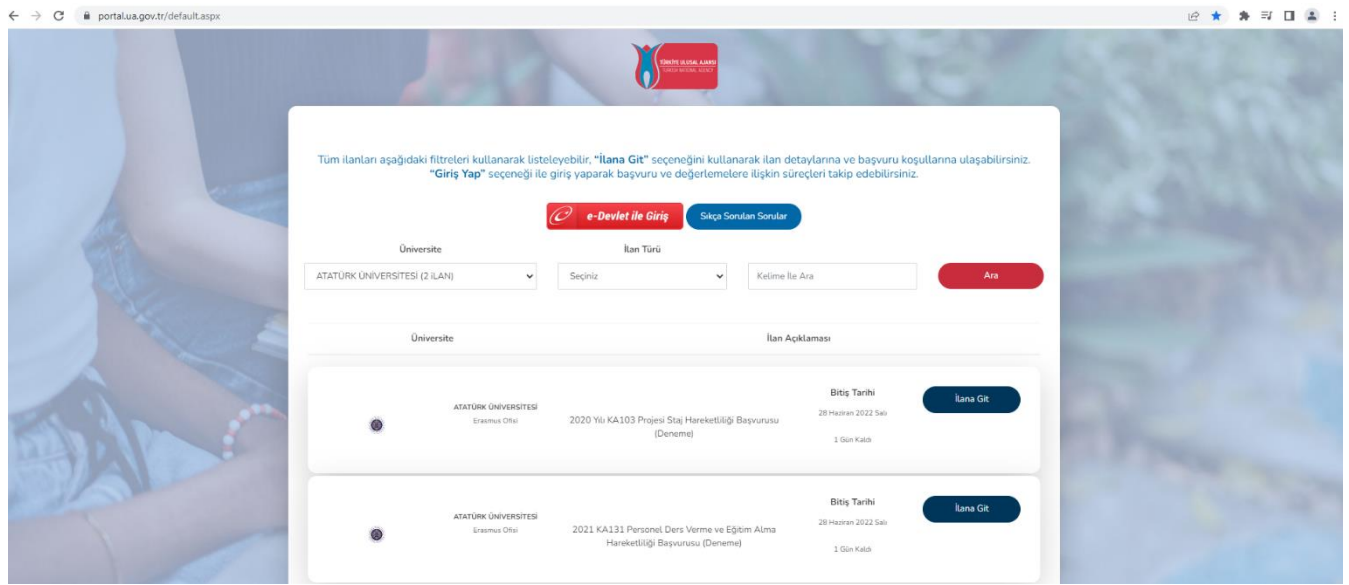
portal.ua.gov.tr/default.aspx

TÜRKİYE ULUSAL AJANSI
TURKISH NATIONAL AGENCY

Tüm ilanları aşağıdaki filtreleri kullanarak listeleyebilir, "İlana Git" seçeneğini kullanarak ilan detaylarına ve başvuru koşullarına ulaşabilirsiniz. "Giriş Yap" seçeneği ile giriş yaparak başvuru ve değerlemelere ilişkin süreçleri takip edebilirsiniz.

e-Devlet ile Giriş

Sıkça Sorulan Sorular

Üniversite

İlan Türü

ATATÜRK ÜNİVERSİTESİ (2 İLAN)

Seçiniz

Kelime İle Ara

Ara

| Üniversite | İlan Açıklaması |
|---|---|

ATATÜRK ÜNİVERSİTESİ
Erasmus Ofisi

2020 Yılı KA103 Projesi Staj Hareketliliği Başvurusu (Deneme)

Bitiş Tarihi
28 Haziran 2022 Salı
1 Gün Kaldı

İlana Git

ATATÜRK ÜNİVERSİTESİ
Erasmus Ofisi

2021 KA131 Personel Ders Verme ve Eğitim Alma Hareketliliği Başvurusu (Deneme)

Bitiş Tarihi
28 Haziran 2022 Salı
1 Gün Kaldı

İlana Git